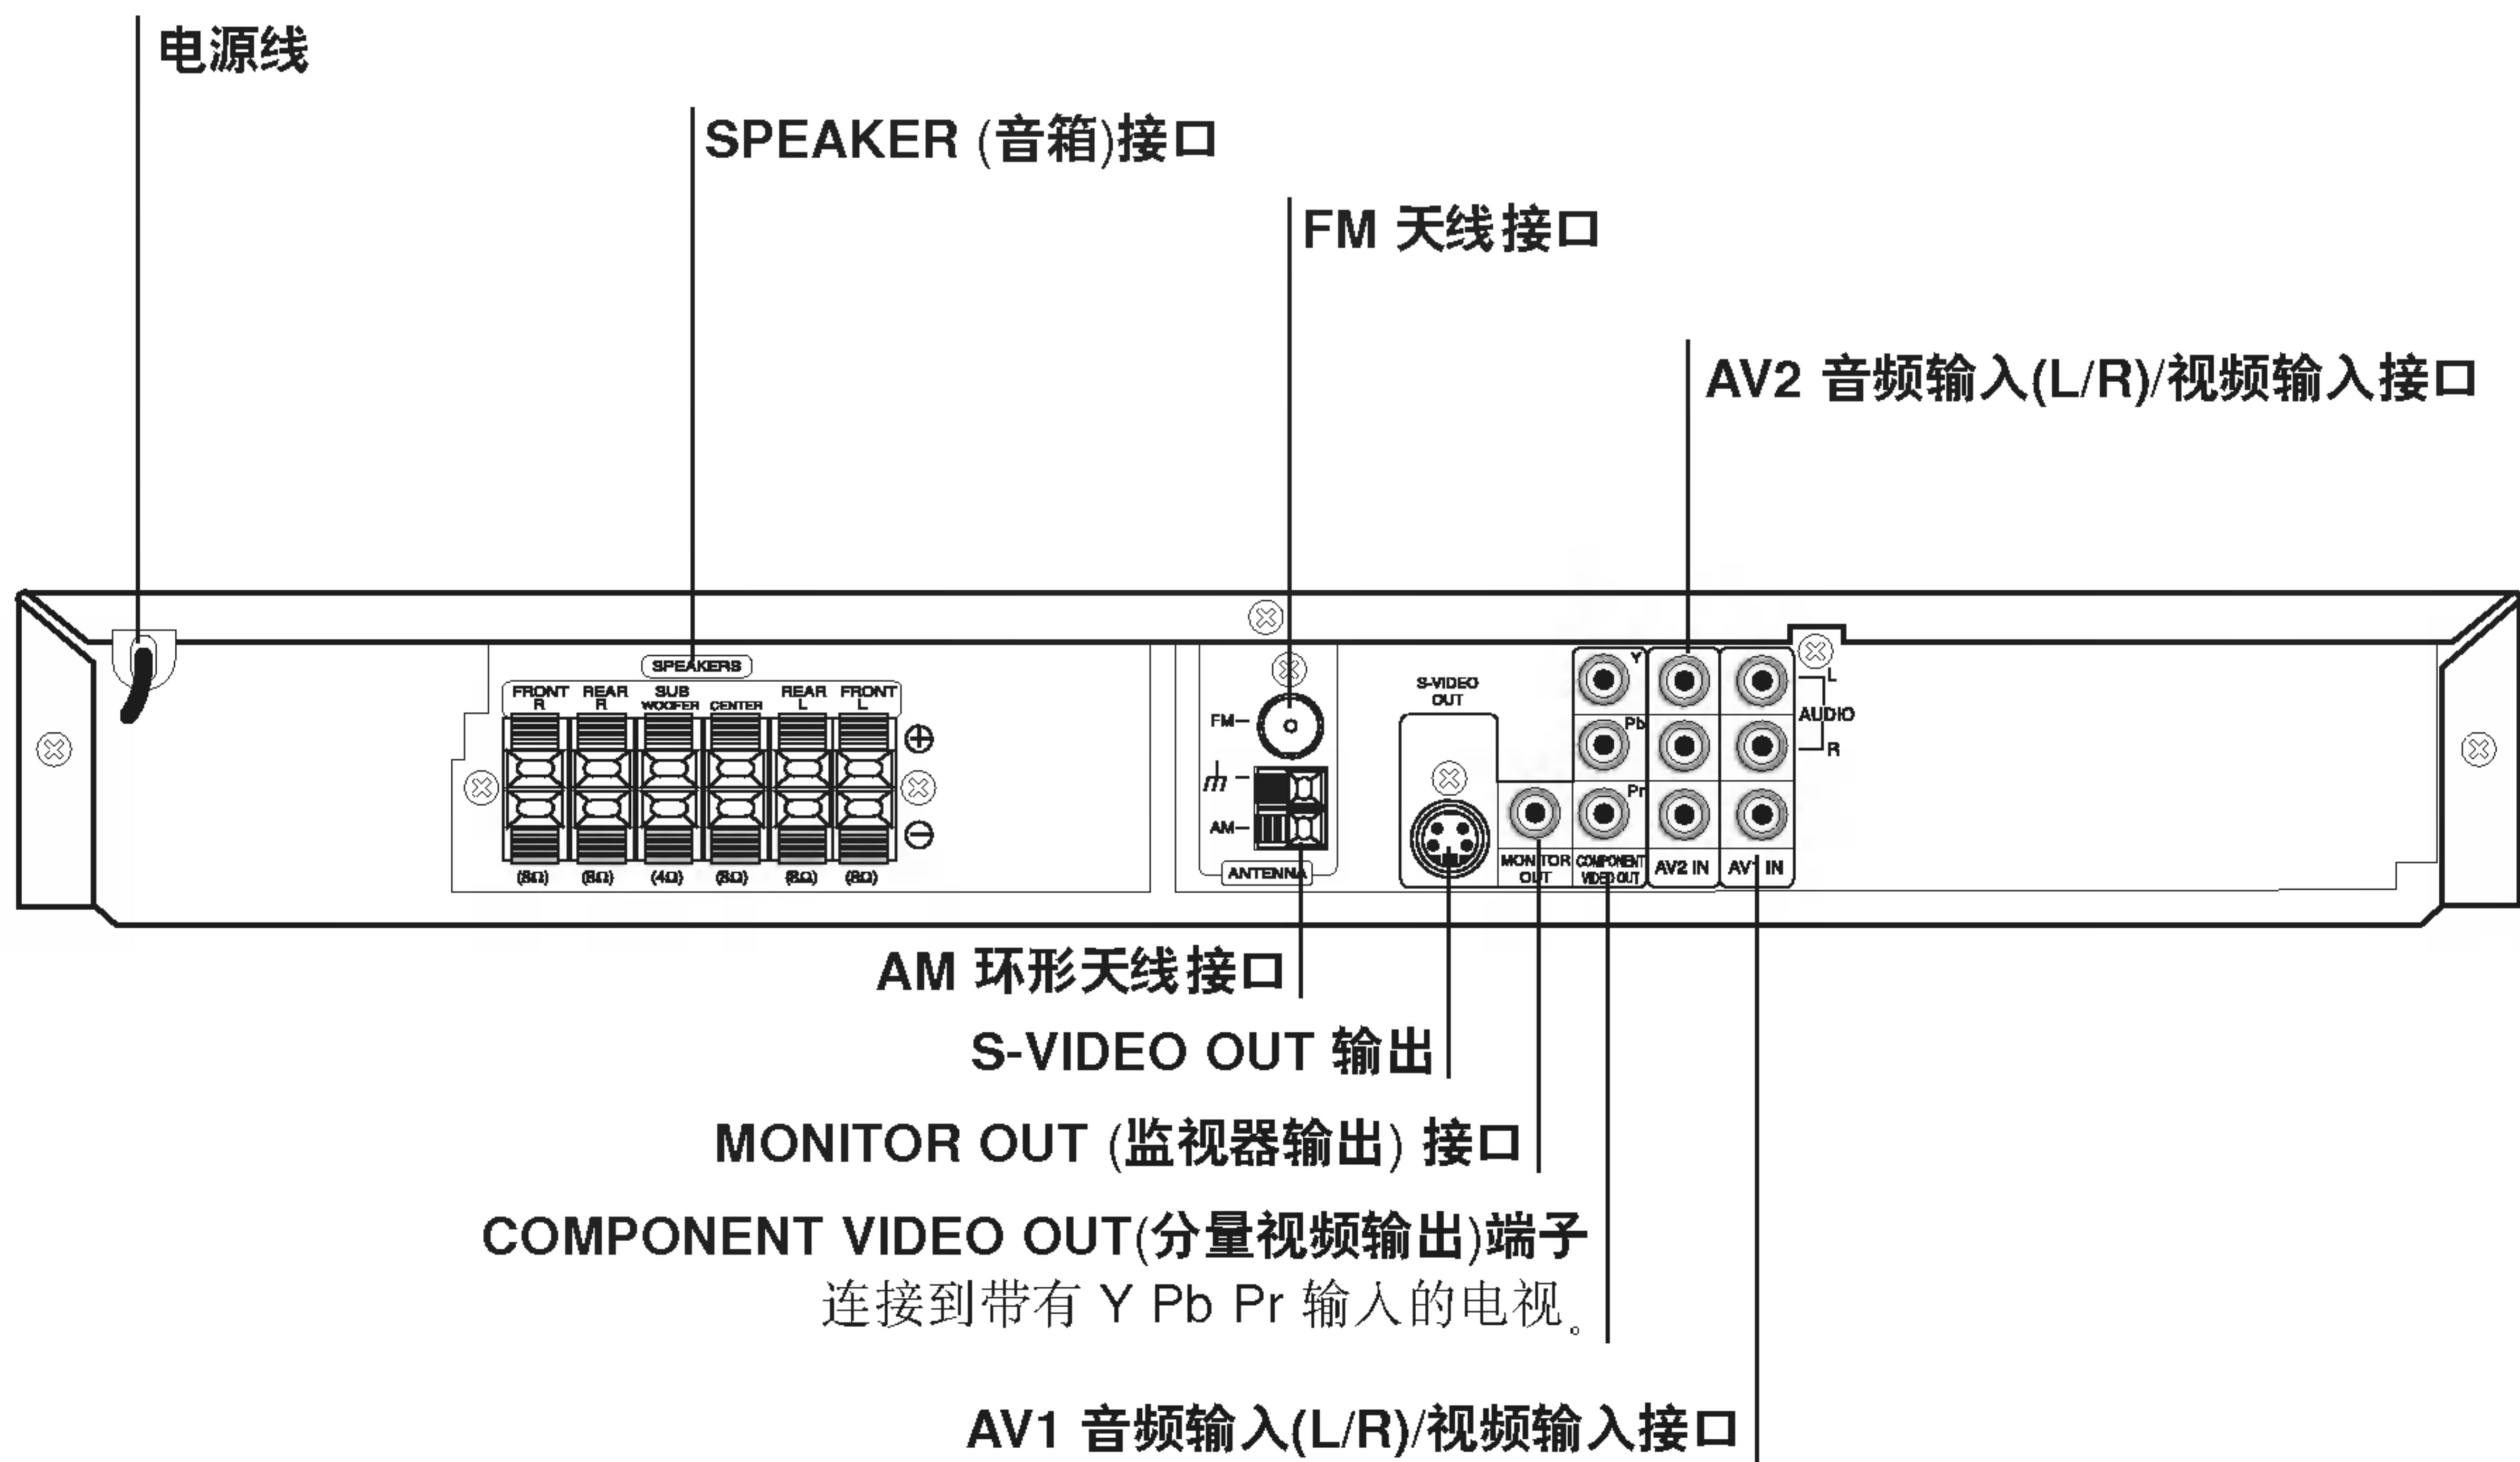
电源线

SPEAKER (音箱)接口

FM 天线接口

AV2 音频输入(L/R)/视频输入接口

SPEAKERS

FRONT R

REAR R

SUB WOOFER

CENTER

REAR L

FRONT L

(8Ω) (8Ω) (4Ω) (8Ω) (8Ω) (8Ω)

FM

AM

ANTENNA

S-VIDEO OUT

MONITOR OUT

COMPONENT VIDEO OUT

Y

Pb

Pr

AV2 IN

AV1 IN

L

AUDIO

R

AM 环形天线接口

S-VIDEO OUT 输出

MONITOR OUT (监视器输出) 接口

COMPONENT VIDEO OUT(分量视频输出)端子
连接到带有 Y Pb Pr 输入的电视。

AV1 音频输入(L/R)/视频输入接口